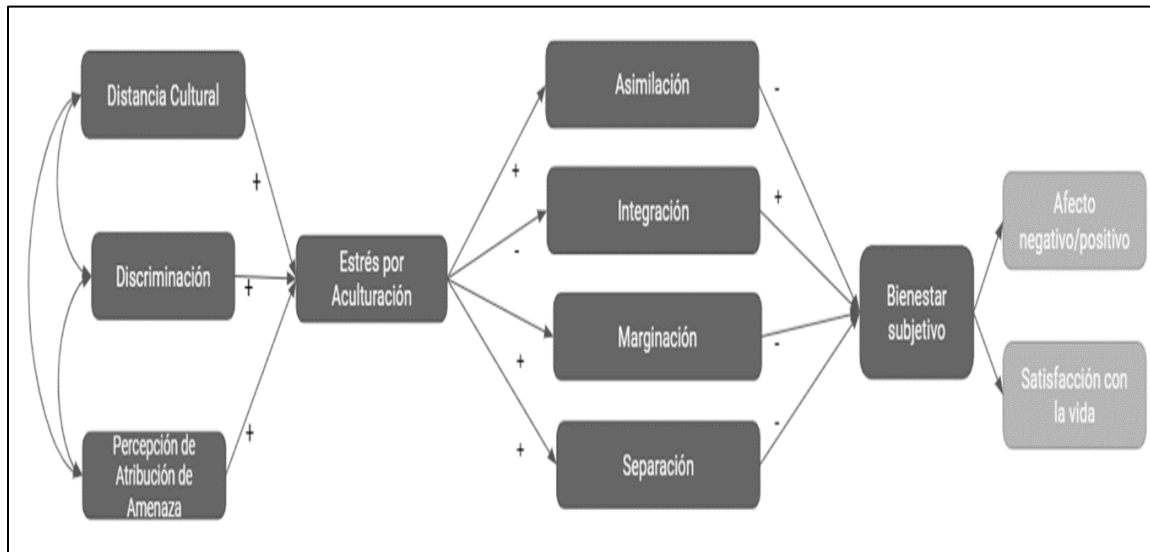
Distancia Cultural

+

Discriminación

+

Percepción de Atribución de Amenaza

+

Estrés por Aculturación

+

-

+

+

Asimilación

-

Integración

+

Marginación

-

Separación

-

Bienestar subjetivo

Afecto negativo/positivo

Satisfacción con la vida